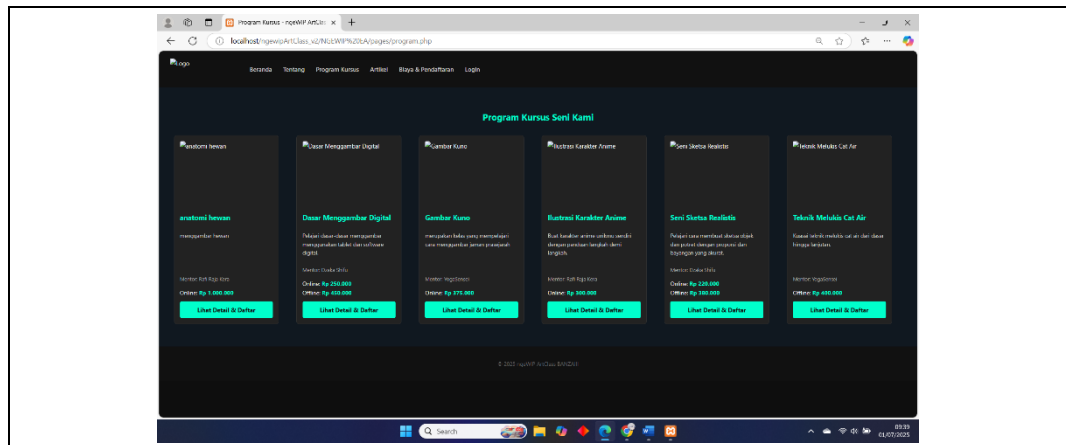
Program Kursus - ngeWIP ArtCla ×

localhost/ngewipArtClass_v2/NGEWIP%20tA/pages/program.php

Logo

Beranda Tentang Program Kursus Artikel Biaya & Pendaftaran Login

Program Kursus Seni Kami

anatomi hewan

anatomi hewan

menggambar hewan

Mentor: Rafi Raja Kera

Online: Rp 1.000.000

Lihat Detail & Daftar

Dasar Menggambar Digital

Dasar Menggambar Digital

Pelajari dasar-dasar menggambar menggunakan tablet dan software digital.

Mentor: Oseba Shilu

Online: Rp 250.000

Offline: Rp 450.000

Lihat Detail & Daftar

Gambar Kuno

Gambar Kuno

merupakan kelas yang mempelajari cara menggambar jaman prasejarah

Mentor: YogaSinezi

Online: Rp 375.000

Lihat Detail & Daftar

Ilustrasi Karakter Anime

Ilustrasi Karakter Anime

Buat karakter anime unikmu sendiri dengan panduan langkah demi langkah.

Mentor: Rafi Raja Kera

Online: Rp 300.000

Lihat Detail & Daftar

Seni Sketsa Realistis

Seni Sketsa Realistis

Pelajari cara membuat sketsa objek dan potret dengan proporsi dan bayangan yang akurat.

Mentor: Oseba Shilu

Online: Rp 220.000

Offline: Rp 300.000

Lihat Detail & Daftar

Teknik Melukis Cat Air

Teknik Melukis Cat Air

Kuasai teknik melukis cat air dari dasar hingga lanjutan.

Mentor: YogaSinezi

Offline: Rp 400.000

Lihat Detail & Daftar

© 2025 ngeWIP ArtClass BANDAH

Search

09:33
01/07/2025